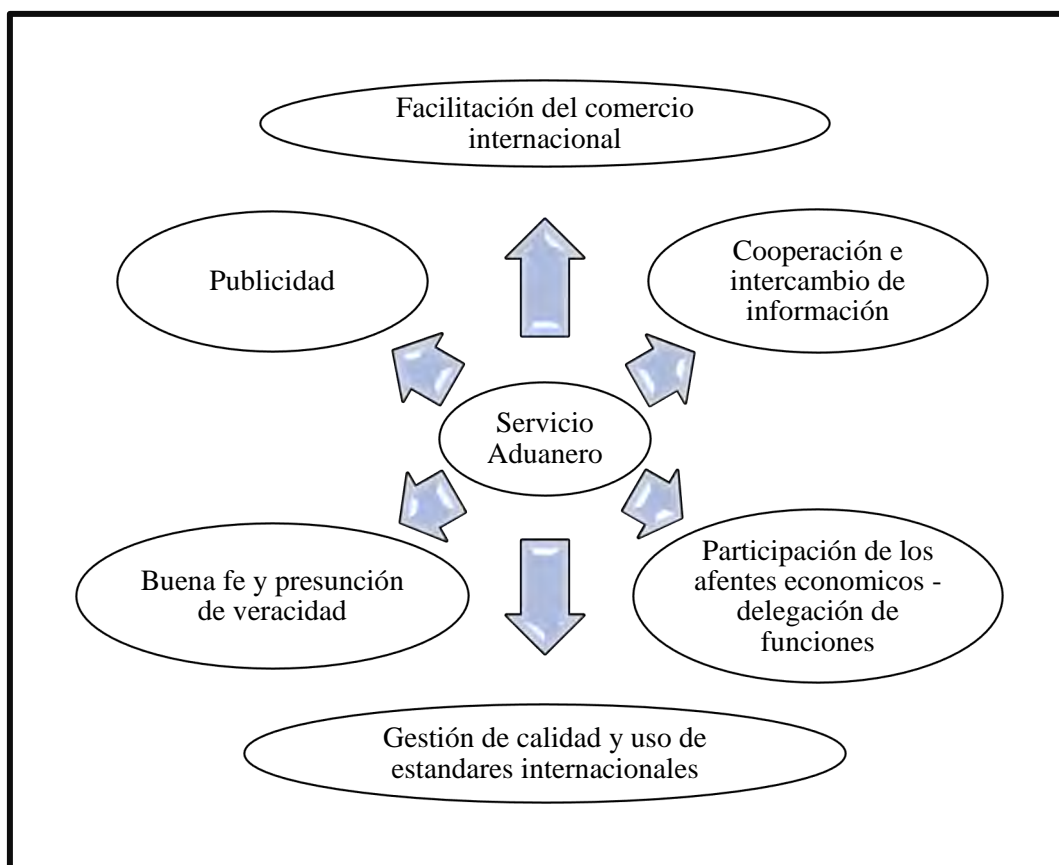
Facilitación del comercio internacional

Publicidad

Cooperación e intercambio de información

Servicio Aduanero

Buena fe y presunción de veracidad

Participación de los afentes economicos - delegación de funciones

Gestión de calidad y uso de estandares internacionales